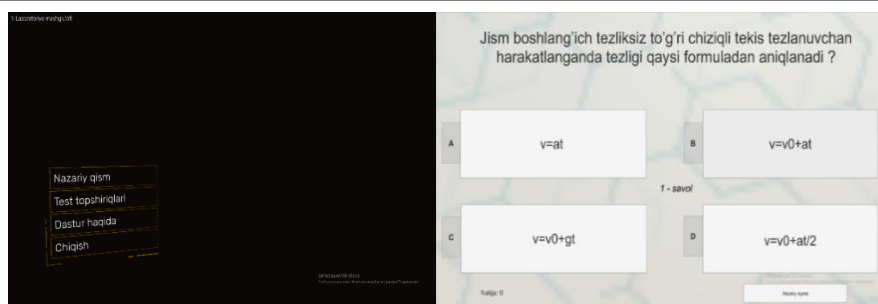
1-Laboratoriya mashg'uloti

Nazariy qism
Test topshiriqlari
Dastur haqida
Chiqish

Активация Windows
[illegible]

Jism boshlang'ich tezliksiz to'g'ri chiziqli tekis tezlanuvchan harakatlanganda tezligi qaysi formuladan aniqlanadi ?

A
v=at

B
v=v0+at

1 - savol

C
v=v0+gt

D
v=v0+at/2

Natija: 0

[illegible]